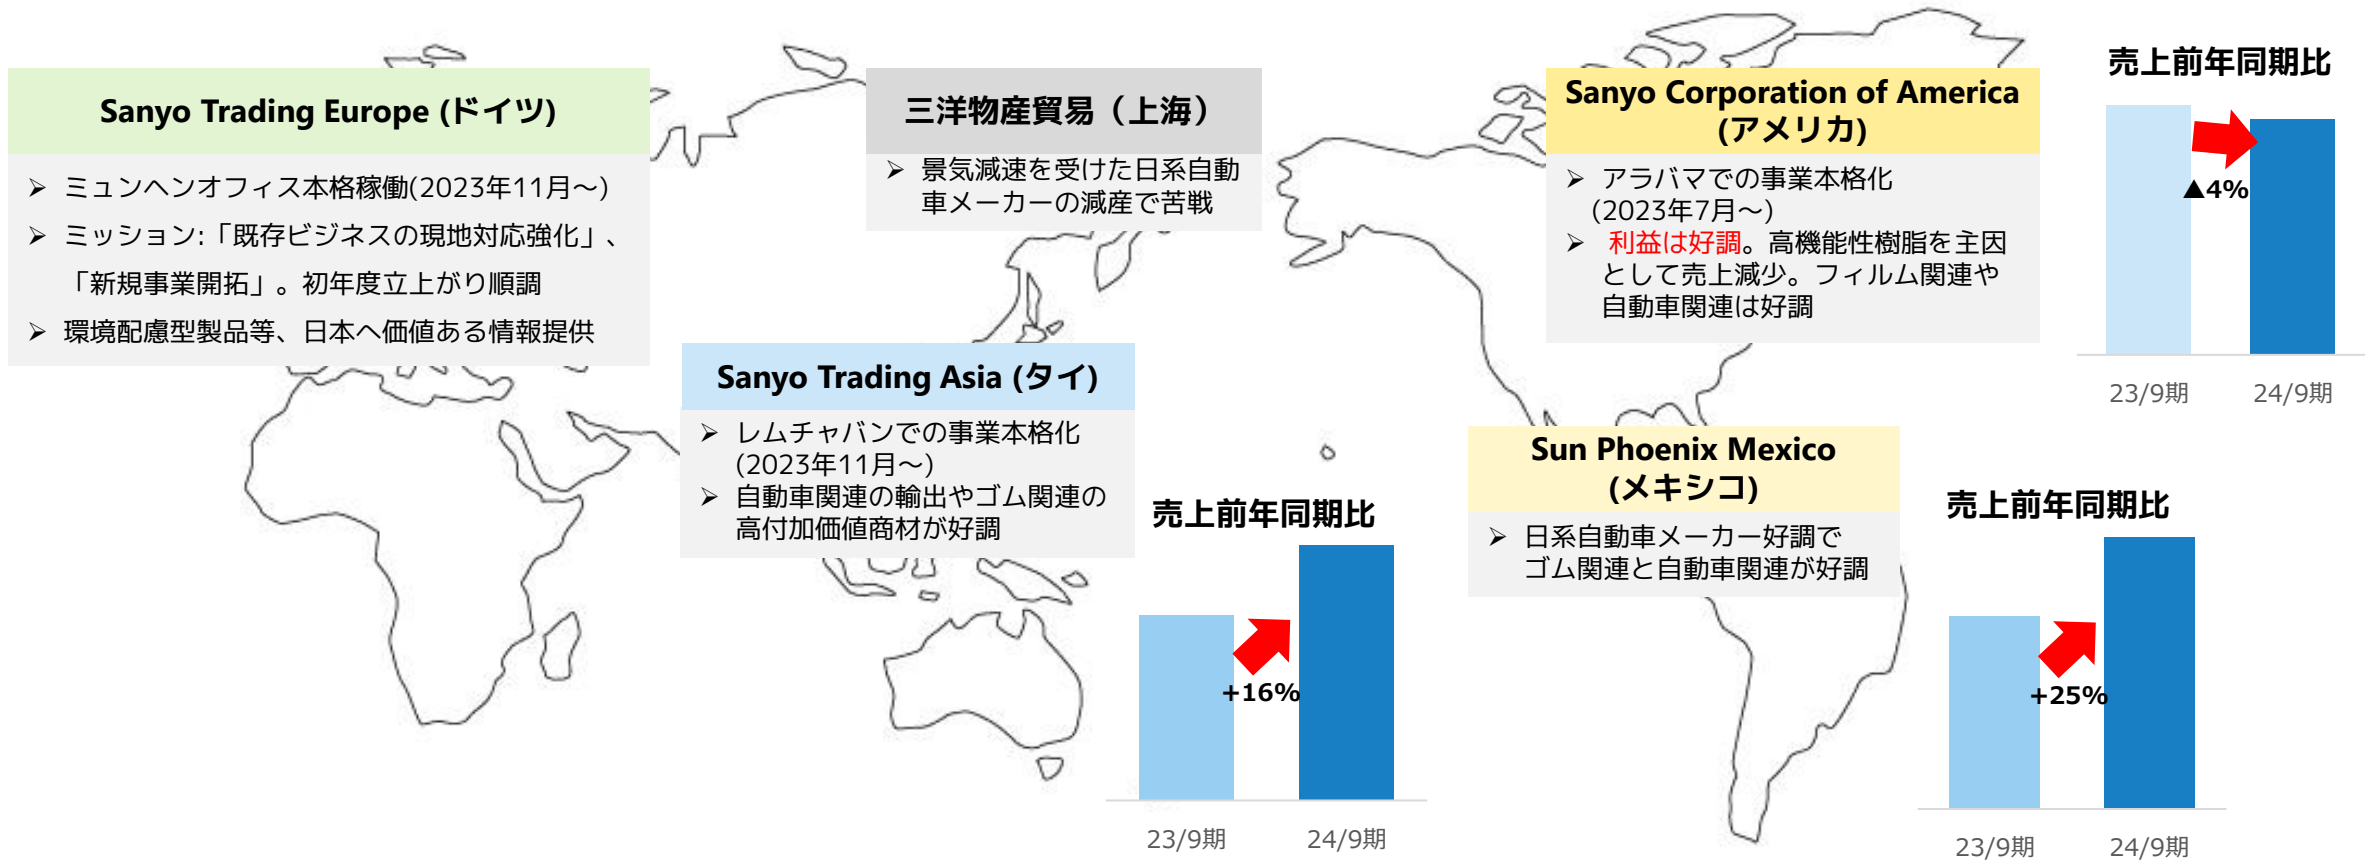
Sanyo Trading Europe (ドイツ)

➢ ミュンヘンオフィス本格稼働(2023年11月～)
➢ ミッション:「既存ビジネスの現地対応強化」、「新規事業開拓」。初年度立上がり順調
➢ 環境配慮型製品等、日本へ価値ある情報提供

三洋物産貿易（上海）

➢ 景気減速を受けた日系自動車メーカーの減産で苦戦

Sanyo Trading Asia (タイ)

➢ レムチャバンでの事業本格化(2023年11月～)
➢ 自動車関連の輸出やゴム関連の高付加価値商材が好調

売上前年同期比

+16%

23/9期 24/9期

Sanyo Corporation of America (アメリカ)

➢ アラバマでの事業本格化(2023年7月～)
➢ 利益は好調。高機能性樹脂を主因として売上減少。フィルム関連や自動車関連は好調

売上前年同期比

▲4%

23/9期 24/9期

Sun Phoenix Mexico (メキシコ)

➢ 日系自動車メーカー好調でゴム関連と自動車関連が好調

売上前年同期比

+25%

23/9期 24/9期